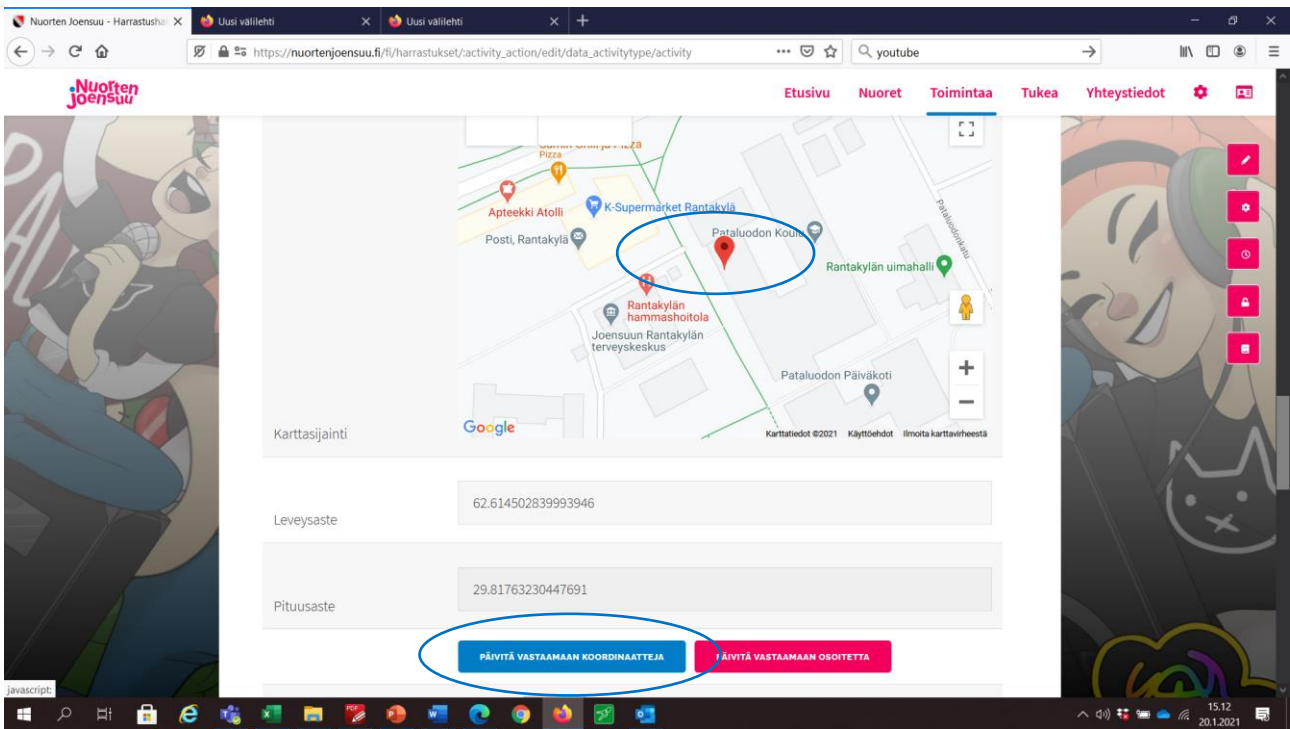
Nuorten Joensuu - Harrastusha
Uusi välilehti
Uusi välilehti

https://nuortenjoensuu.fi/fi/harrastukset/:activity_action/edit/data_activitytype/activity
youtube

Nuorten Joensuu

Etusivu Nuoret Toimintaa Tukea Yhteystiedot

Pizza
Apteekki Atolli
K-Supermarket Rantakylä
Posti, Rantakylä
Pataluodon Koulu
Pataluodontie
Rantakylän uimahalli
Rantakylän hammashoitola
Joensuun Rantakylän terveyskeskus
Pataluodon Päiväkoti
Google
Karttatiedot ©2021 Käyttöehdot Ilmoita karttavirheestä

Karttasijainti

Leveysaste
62.614502839993946

Pituusaste
29.81763230447691

PÄIVITÄ VASTAAMAAN KOORDINAATTEJA
PÄIVITÄ VASTAAMAAN OSOITETTA

javascript:

15.12
20.1.2021